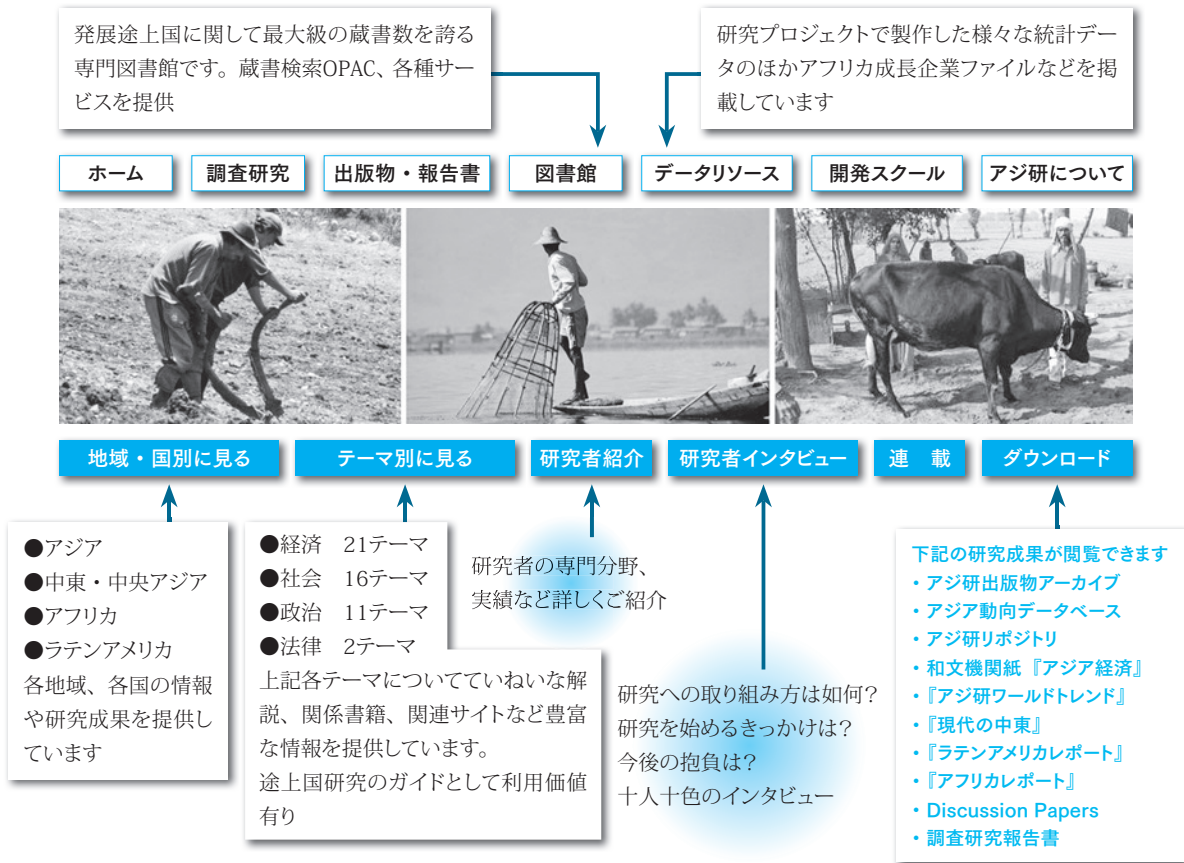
発展途上国に関して最大級の蔵書数を誇る専門図書館です。蔵書検索OPAC、各種サービスを提供

研究プロジェクトで製作した様々な統計データのほかアフリカ成長企業ファイルなどを掲載しています

ホーム
調査研究
出版物・報告書
図書館
データリソース
開発スクール
アジ研について

地域・国別に見る
テーマ別に見る
研究者紹介
研究者インタビュー
連　載
ダウンロード

●アジア
●中東・中央アジア
●アフリカ
●ラテンアメリカ
各地域、各国の情報や研究成果を提供しています

●経済　21テーマ
●社会　16テーマ
●政治　11テーマ
●法律　2テーマ
上記各テーマについてていねいな解説、関係書籍、関連サイトなど豊富な情報を提供しています。
途上国研究のガイドとして利用価値有り

研究者の専門分野、実績など詳しくご紹介

研究への取り組み方は如何?
研究を始めるきっかけは?
今後の抱負は?
十人十色のインタビュー

下記の研究成果が閲覧できます
・アジ研出版物アーカイブ
・アジア動向データベース
・アジ研リポジトリ
・和文機関紙『アジア経済』
・『アジ研ワールドトレンド』
・『現代の中東』
・『ラテンアメリカレポート』
・『アフリカレポート』
・Discussion Papers
・調査研究報告書